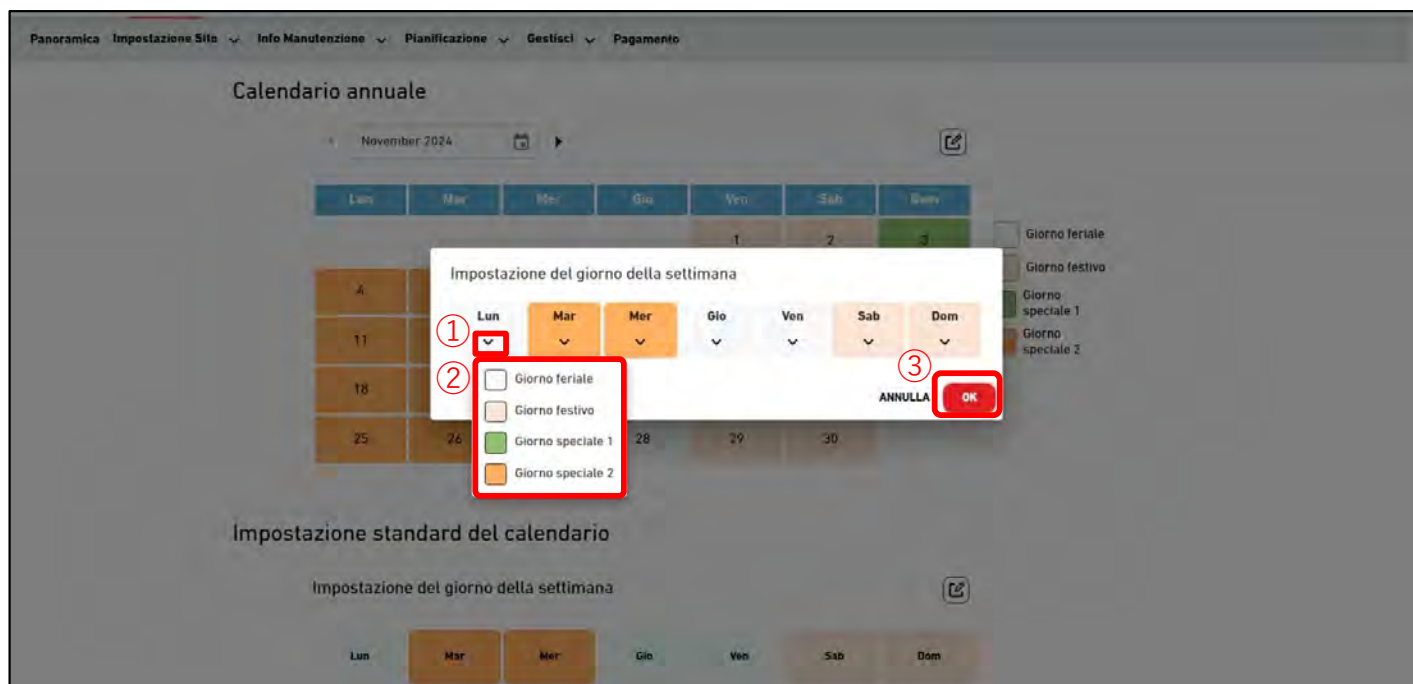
Panoramica Impostazione Sito Info Manutenzione Pianificazione Gestisci Pagamento

Calendario annuale

November 2024

| Lun | Mar | Mer | Gio | Ven | Sab | Dom |
|---|---|---|---|---|---|---|
| | | | | 1 | 2 | 3 |
| 4 | | | | | | |
| 11 | | | | | | |
| 18 | | | | | | |
| 25 | 26 | | 28 | 29 | 30 | |

Giorno feriale
Giorno festivo
Giorno speciale 1
Giorno speciale 2

Impostazione del giorno della settimana

Lun Mar Mer Gio Ven Sab Dom

①
②
Giorno feriale
Giorno festivo
Giorno speciale 1
Giorno speciale 2

③
ANNULLA OK

Impostazione standard del calendario

Impostazione del giorno della settimana

Lun Mar Mer Gio Ven Sab Dom